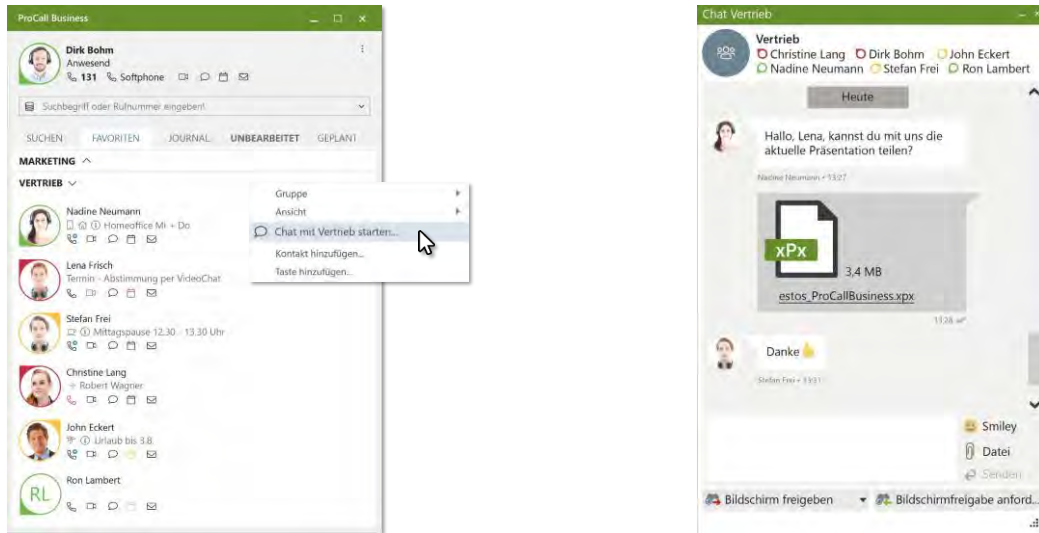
ProCall Business

Dirk Bohm
Anwesend
131 Softphone

Suchbegriff oder Rufnummer eingeben!

SUCHEN FAVORITEN JOURNAL UNBEARBEITET GEPLANT

MARKETING

VERTRIEB

Nadine Neumann
Homeoffice Mi + Do

Lena Frisch
Termin - Abstimmung per VideoChat

Stefan Frei
Mittagspause 12.30 - 13.30 Uhr

Christine Lang
Robert Wagner

John Eckert
Urlaub bis 3.8.

RL
Ron Lambert

Gruppe
Ansicht
Chat mit Vertrieb starten...
Kontakt hinzufügen...
Taste hinzufügen...

Chat Vertrieb

Vertrieb
Christine Lang Dirk Bohm John Eckert
Nadine Neumann Stefan Frei Ron Lambert

Heute

Hallo, Lena, kannst du mit uns die aktuelle Präsentation teilen?

Nadine Neumann • 13:27

xPx
3,4 MB
estos_ProCallBusiness.xpx

13:28

Danke

Stefan Frei • 13:31

Smiley
Datei
Senden

Bildschirm freigeben
Bildschirmfreigabe anford...